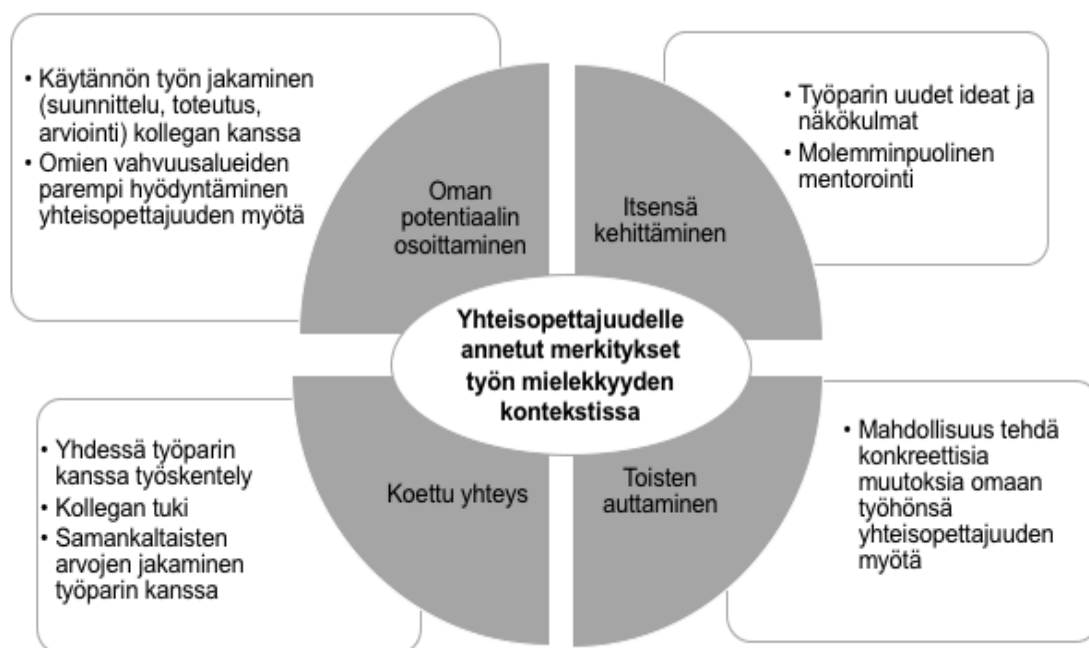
• Käytännön työn jakaminen (suunnittelu, toteutus, arviointi) kollegan kanssa
• Omien vahvuusalueiden parempi hyödyntäminen yhteisopettajuuden myötä

Oman potentiaalin osoittaminen

Itsensä kehittäminen

• Työparin uudet ideat ja näkökulmat
• Molemminpuolinen mentorointi

Yhteisopettajuudelle annetut merkitykset työn mielekkyyden kontekstissa

• Yhdessä työparin kanssa työskentely
• Kollegan tuki
• Samankaltaisten arvojen jakaminen työparin kanssa

Koettu yhteys

Toisten auttaminen

• Mahdollisuus tehdä konkreettisia muutoksia omaan työhönsä yhteisopettajuuden myötä